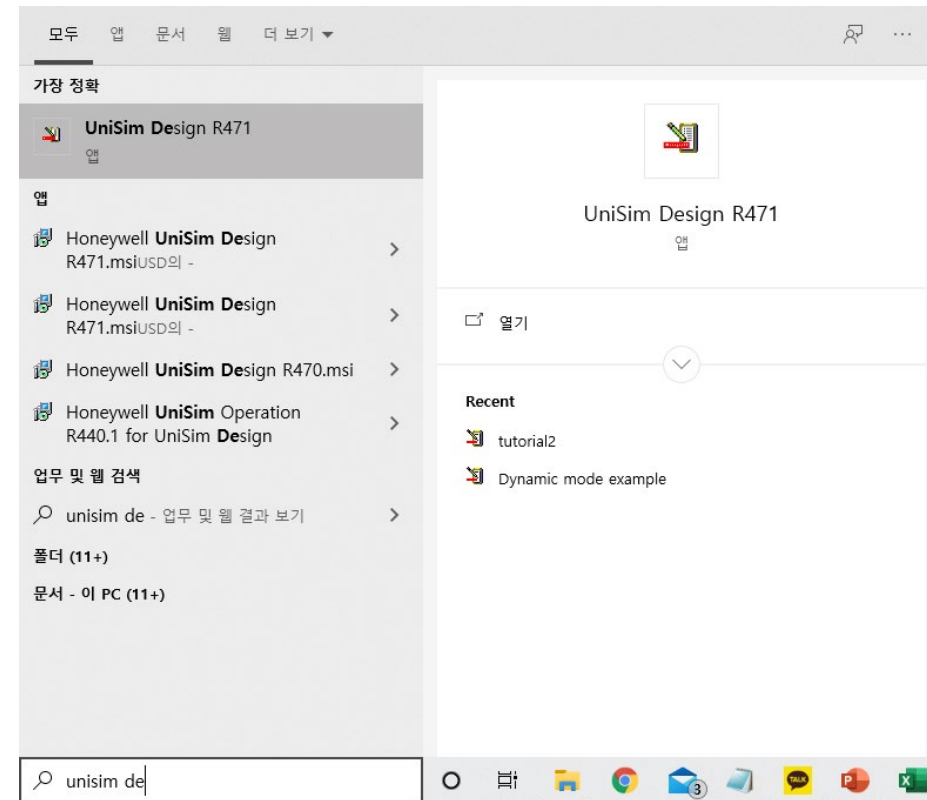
모두 앱 문서 웹 더 보기 ▾

가장 정확

UniSim Design R471
앱

앱

Honeywell UniSim Design R471.msiUSD의 -

Honeywell UniSim Design R471.msiUSD의 -

Honeywell UniSim Design R470.msi

Honeywell UniSim Operation R440.1 for UniSim Design

업무 및 웹 검색

unisim de - 업무 및 웹 결과 보기

폴더 (11+)

문서 - 이 PC (11+)

UniSim Design R471
앱

열기

Recent

tutorial2

Dynamic mode example

unisim de

3

TALK